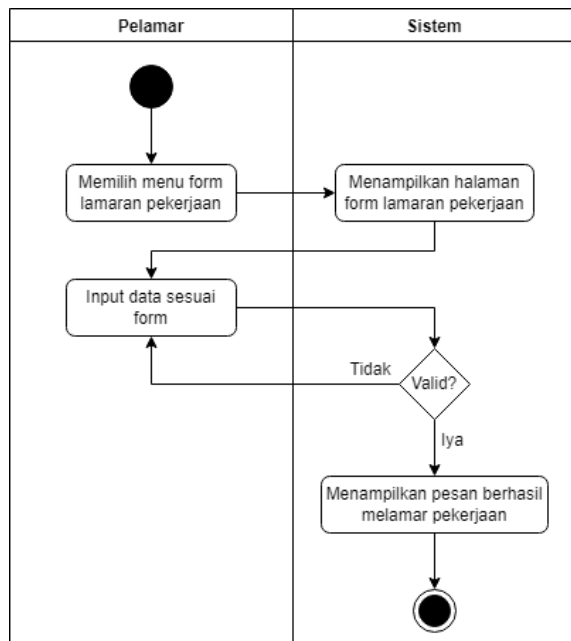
| Pelamar | Sistem |
|---|---|

Memilih menu form lamaran pekerjaan

Menampilkan halaman form lamaran pekerjaan

Input data sesuai form

Valid?

Tidak

Iya

Menampilkan pesan berhasil melamar pekerjaan